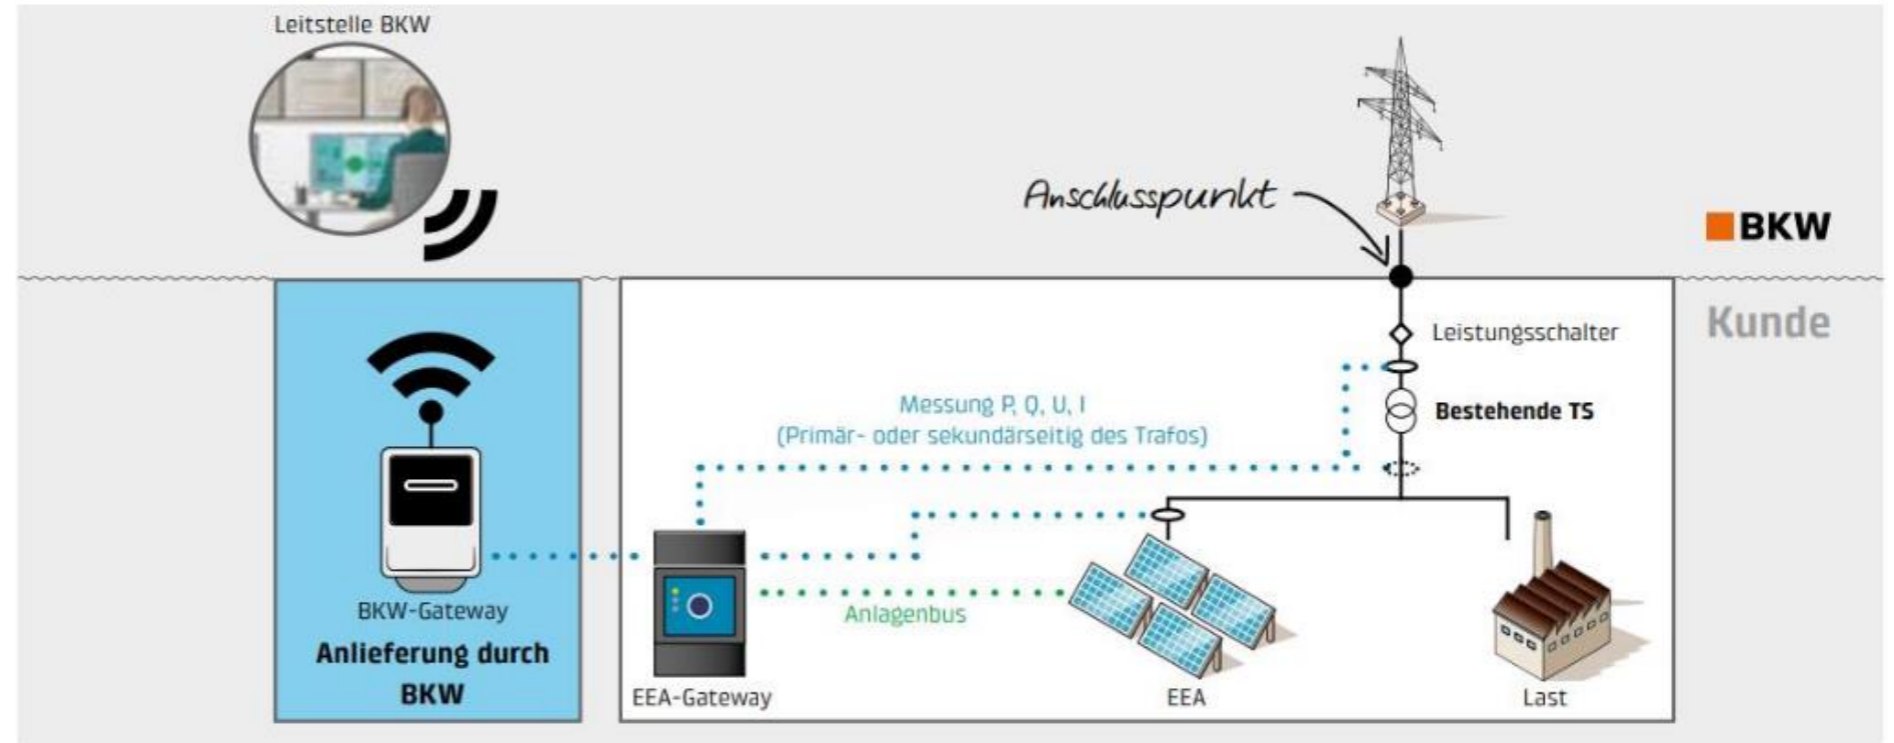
Leitstelle BKW

Anschlusspunkt

BKW

Kunde

Leistungsschalter

Messung P, Q, U, I
(Primär- oder sekundärseitig des Trafos)

Bestehende TS

BKW-Gateway
Anlieferung durch BKW

Anlagenbus

EEA-Gateway

EEA

Last